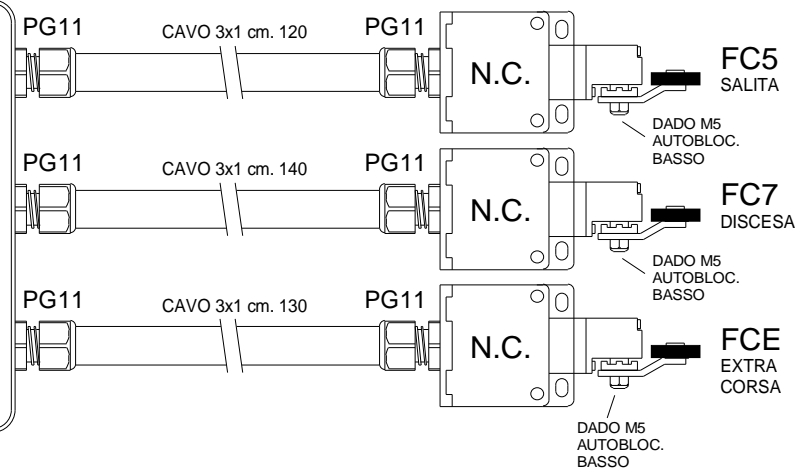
PG11
CAVO 3x1 cm. 120
PG11
N.C.
FC5
SALITA
DADO M5
AUTOBLOC.
BASSO

PG11
CAVO 3x1 cm. 140
PG11
N.C.
FC7
DISCESA
DADO M5
AUTOBLOC.
BASSO

PG11
CAVO 3x1 cm. 130
PG11
N.C.
FCE
EXTRA
CORSA
DADO M5
AUTOBLOC.
BASSO